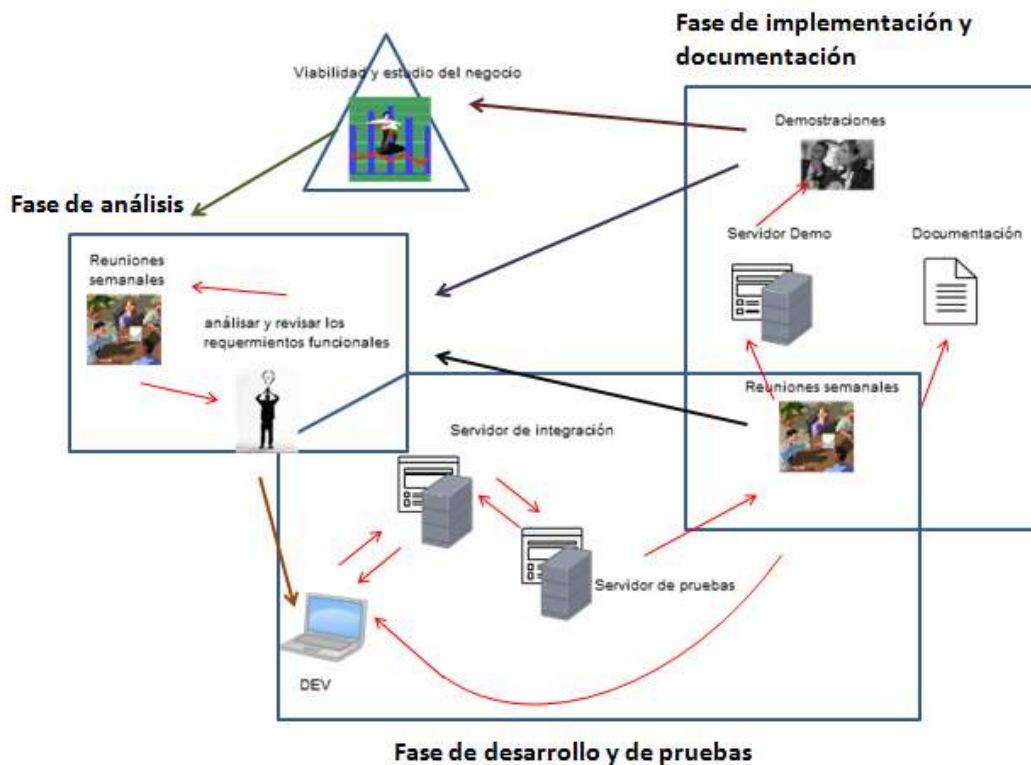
Fase de implementación y documentación

Viabilidad y estudio del negocio

Demostraciones

Fase de análisis

Servidor Demo

Documentación

Reuniones semanales

análisar y revisar los requermientos funcionales

Reuniones semanales

Servidor de integración

Servidor de pruebas

DEV

Fase de desarrollo y de pruebas